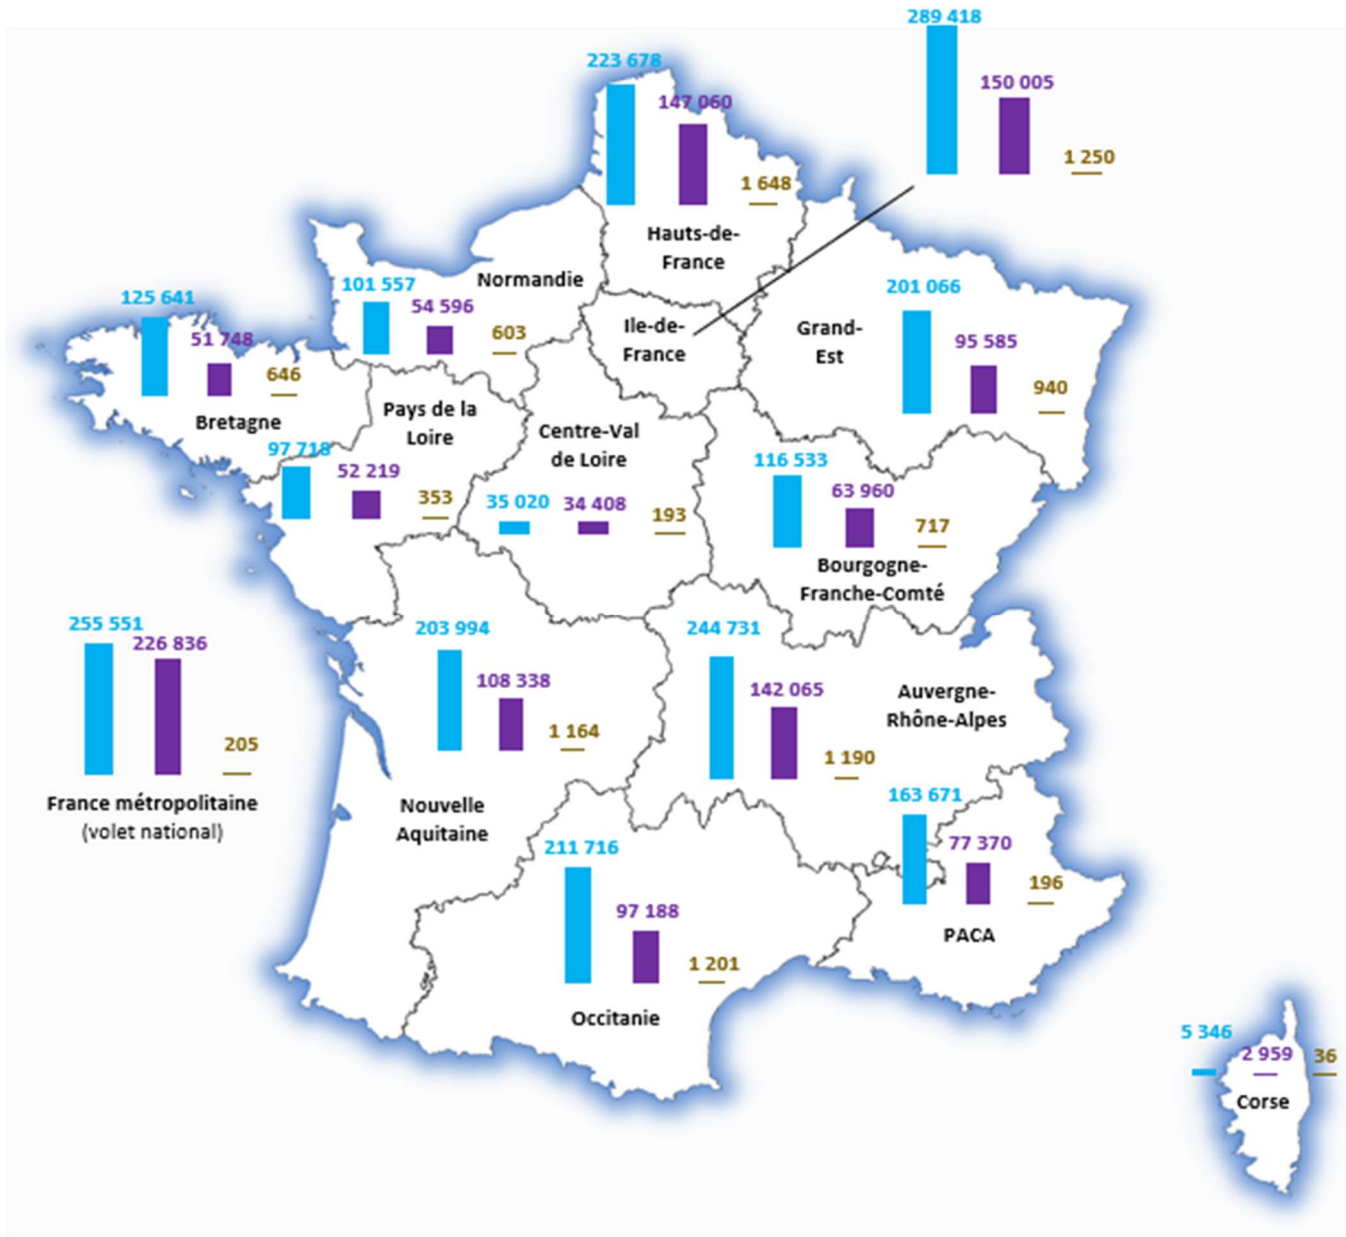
289 418
150 005
1 250

223 678
147 060
1 648
Hauts-de-France

Normandie

125 641
51 748
646
Bretagne

101 557
54 596
603

Ile-de-France

Grand-Est
201 066
95 585
940

Pays de la Loire
97 718
52 219
353

Centre-Val de Loire
35 020
34 408
193

116 533
63 960
717
Bourgogne-Franche-Comté

255 551
226 836
205
France métropolitaine
(volet national)

203 994
108 338
1 164
Nouvelle Aquitaine

244 731
142 065
1 190
Auvergne-Rhône-Alpes

163 671
77 370
196
PACA

211 716
97 188
1 201
Occitanie

5 346
2 959
36
Corse